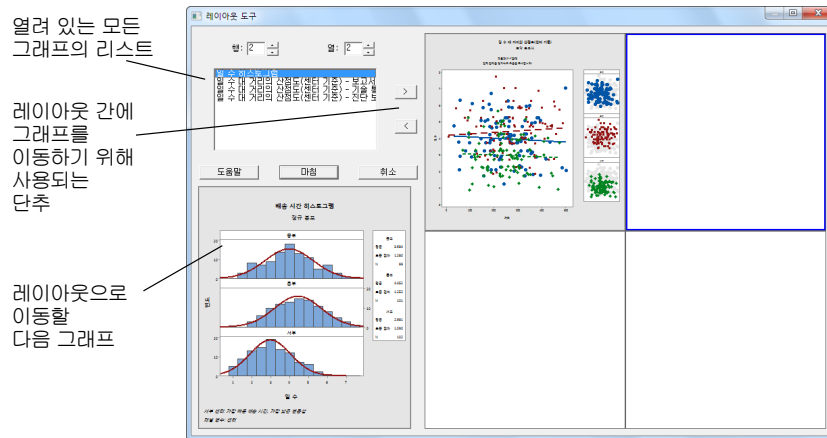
열려 있는 모든 그래프의 리스트

레이아웃 간에 그래프를 이동하기 위해 사용되는 단추

레이아웃으로 이동할 다음 그래프

레이아웃 도구

행: 2
열: 2

일 수 히스토그램
일 수 대 거리의 산점도(센터 기준) - 보고서
일 수 대 거리의 산점도(센터 기준) - 기준 비
일 수 대 거리의 산점도(센터 기준) - 진단 보

>
<

도움말
마침
취소

배송 시간 히스토그램
정규 분포

중부
동부
서부

일 수

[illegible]